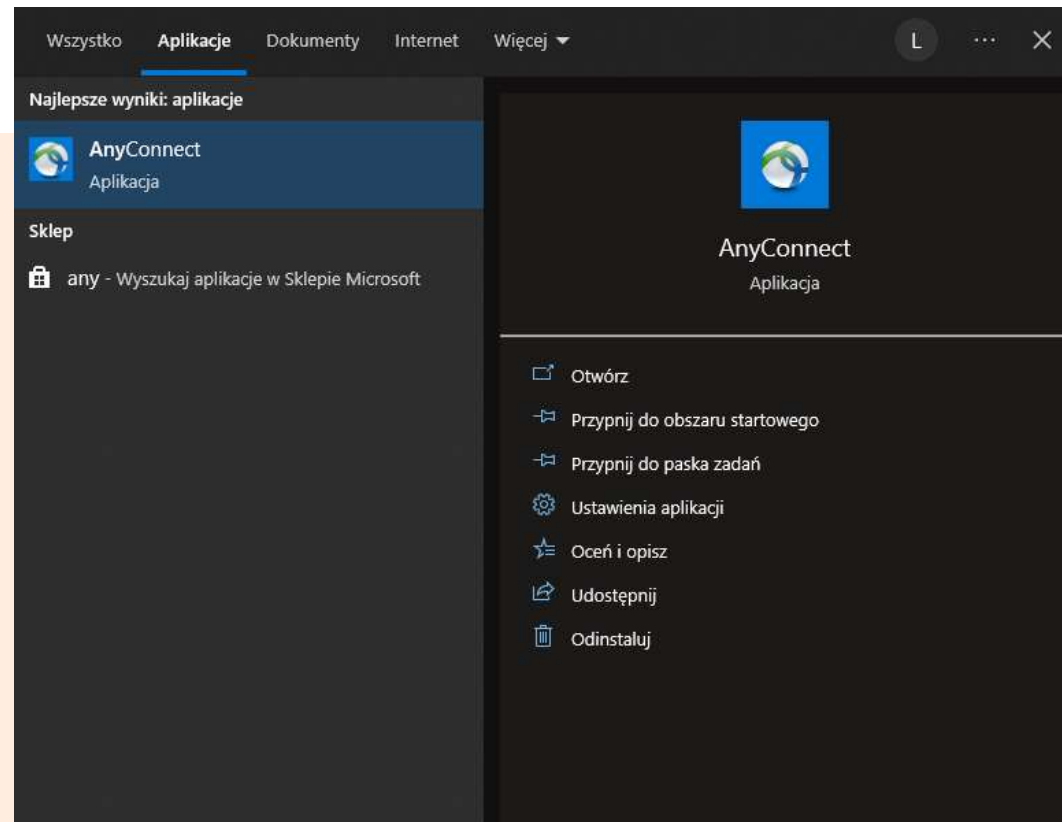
Wszystko Aplikacje Dokumenty Internet Więcej ▾ L ··· ✕

Najlepsze wyniki: aplikacje

AnyConnect
Aplikacja

Sklep

any - Wyszukaj aplikacje w Sklepie Microsoft

AnyConnect
Aplikacja

Otwórz

Przypnij do obszaru startowego

Przypnij do paska zadań

Ustawienia aplikacji

Oceń i opisz

Udostępnij

Odinstaluj